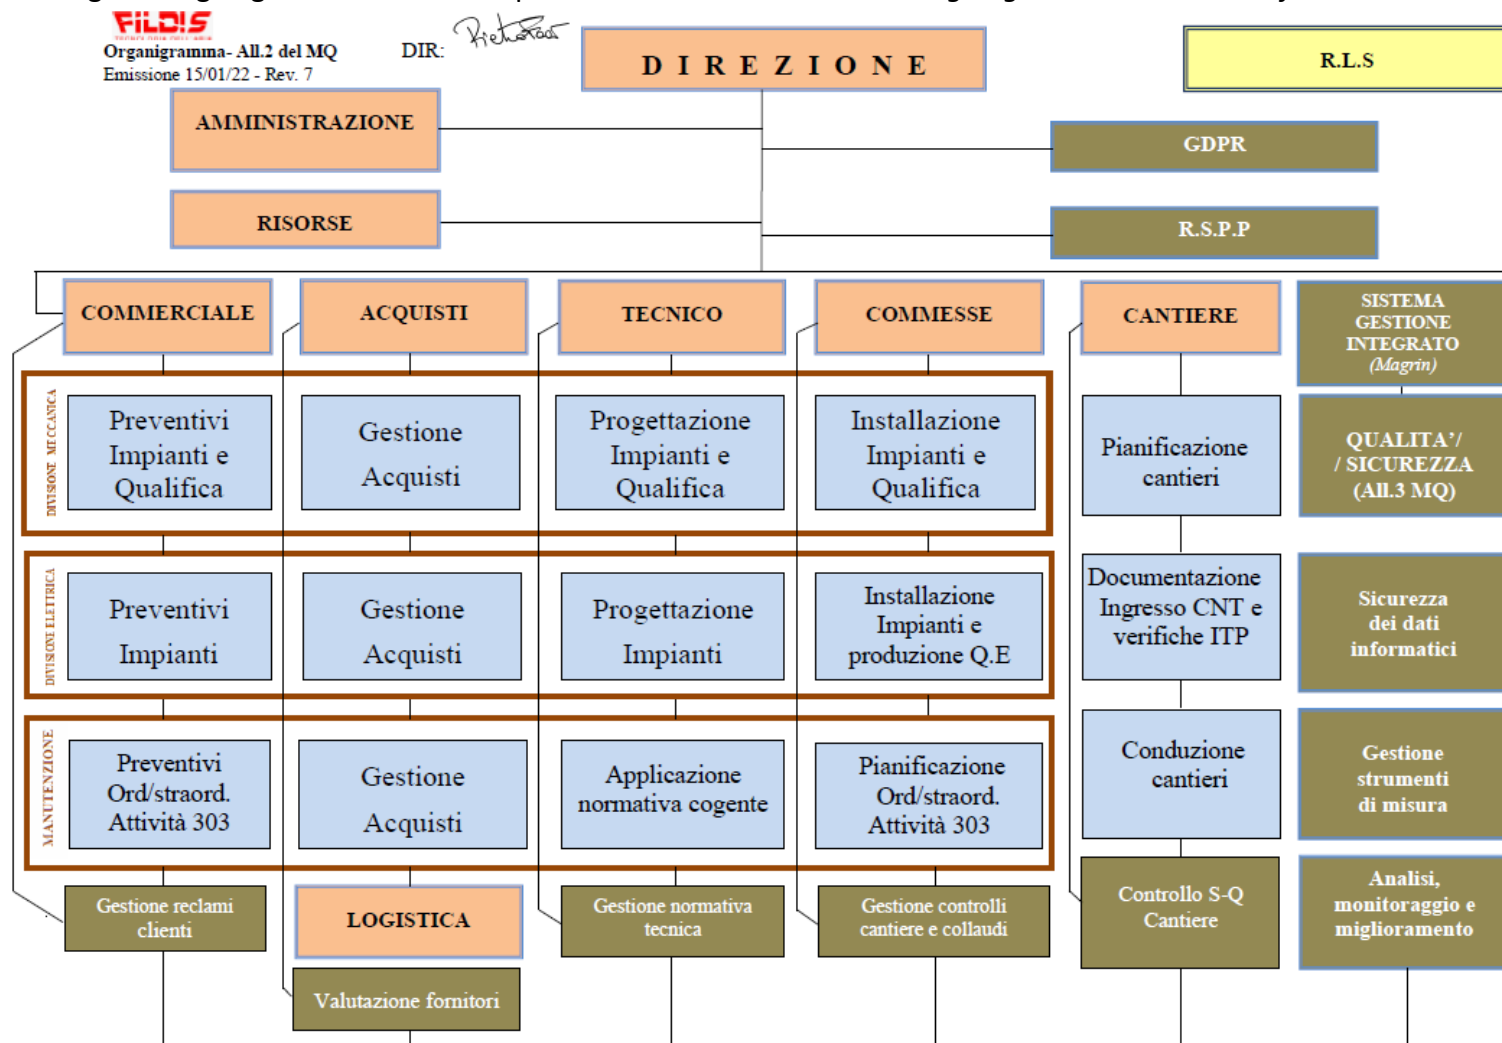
FILDIS

Organigramma- All.2 del MQ
Emissione 15/01/22 - Rev. 7

DIR: Pietro Podi

D I R E Z I O N E

R.L.S

AMMINISTRAZIONE

GDPR

RISORSE

R.S.P.P

COMMERCIALE

ACQUISTI

TECNICO

COMMESSE

CANTIERE

SISTEMA GESTIONE INTEGRATO (Magrin)

DIVISIONE MECCANICA

Preventivi Impianti e Qualifica

Gestione Acquisti

Progettazione Impianti e Qualifica

Installazione Impianti e Qualifica

Pianificazione cantieri

QUALITA'/ / SICUREZZA (All.3 MQ)

DIVISIONE ELETTRICA

Preventivi Impianti

Gestione Acquisti

Progettazione Impianti

Installazione Impianti e produzione Q.E

Documentazione Ingresso CNT e verifiche ITP

Sicurezza dei dati informatici

MANUTENZIONE

Preventivi Ord/straord. Attività 303

Gestione Acquisti

Applicazione normativa cogente

Pianificazione Ord/straord. Attività 303

Conduzione cantieri

Gestione strumenti di misura

Gestione reclami clienti

LOGISTICA

Gestione normativa tecnica

Gestione controlli cantiere e collaudi

Controllo S-Q Cantiere

Analisi, monitoraggio e miglioramento

Valutazione fornitori